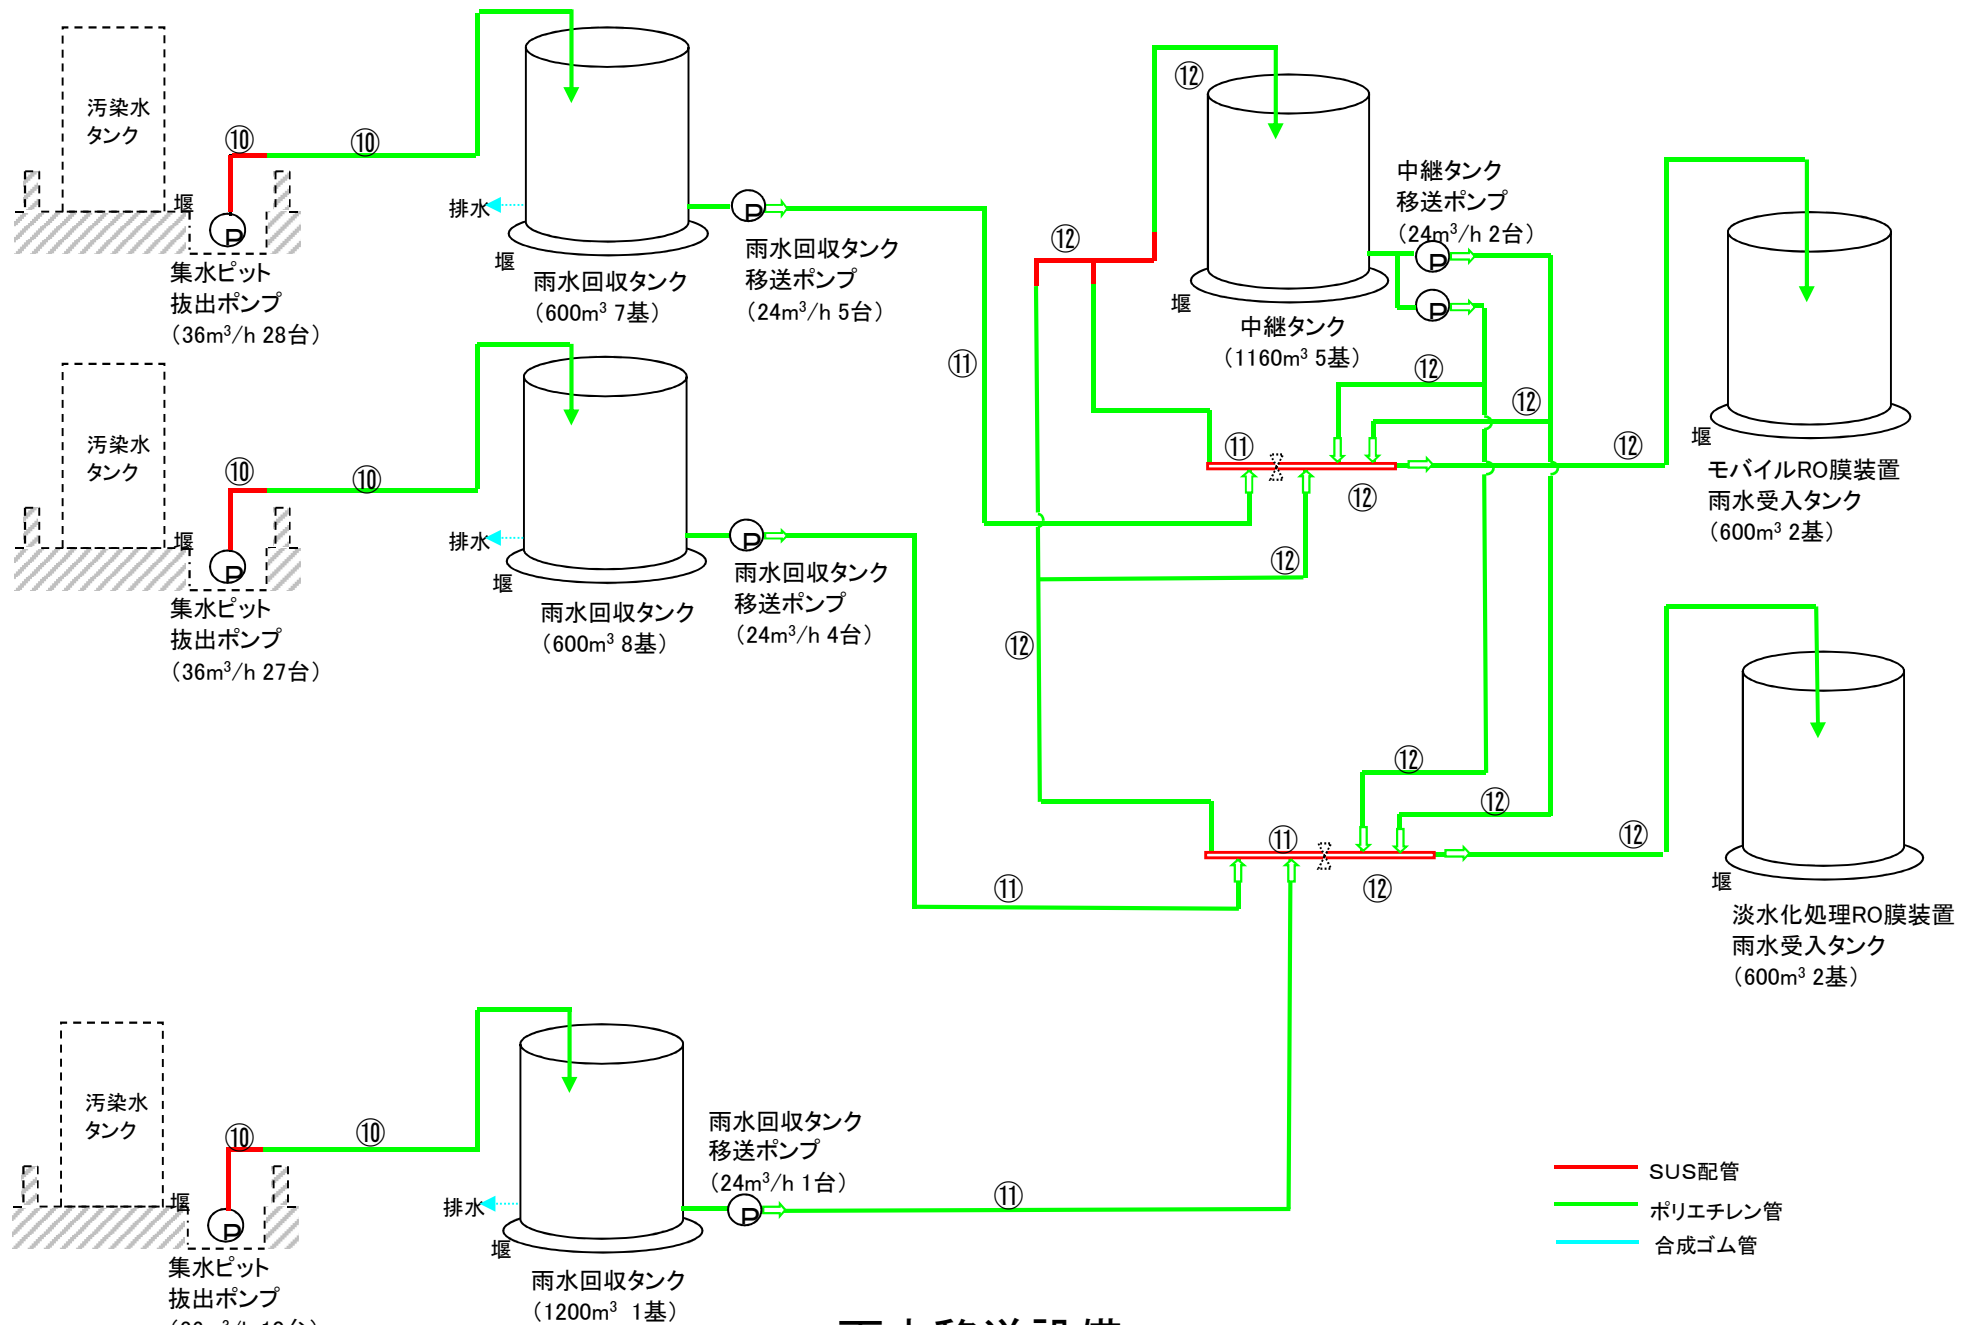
汚染水タンク

⑩ ⑩

堰

P

集水ピット抜出ポンプ（36m³/h 28台）

排水

堰

雨水回収タンク（600m³ 7基）

P

雨水回収タンク移送ポンプ（24m³/h 5台）

⑫

⑫

中継タンク（1160m³ 5基）

堰

中継タンク移送ポンプ（24m³/h 2台）

P

P

⑪

⑫

⑫

⑪

⑫

⑫

堰

モバイルRO膜装置雨水受入タンク（600m³ 2基）

汚染水タンク

⑩ ⑩

堰

P

集水ピット抜出ポンプ（36m³/h 27台）

排水

堰

雨水回収タンク（600m³ 8基）

P

雨水回収タンク移送ポンプ（24m³/h 4台）

⑫

⑫

⑫

⑫

⑪

⑫

⑪

⑫

堰

淡水化処理RO膜装置雨水受入タンク（600m³ 2基）

汚染水タンク

⑩ ⑩

堰

P

集水ピット抜出ポンプ

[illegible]

排水

堰

雨水回収タンク（1200m³ 1基）

雨水回収タンク移送ポンプ（24m³/h 1台）

P

⑪

SUS配管
ポリエチレン管
合成ゴム管

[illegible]